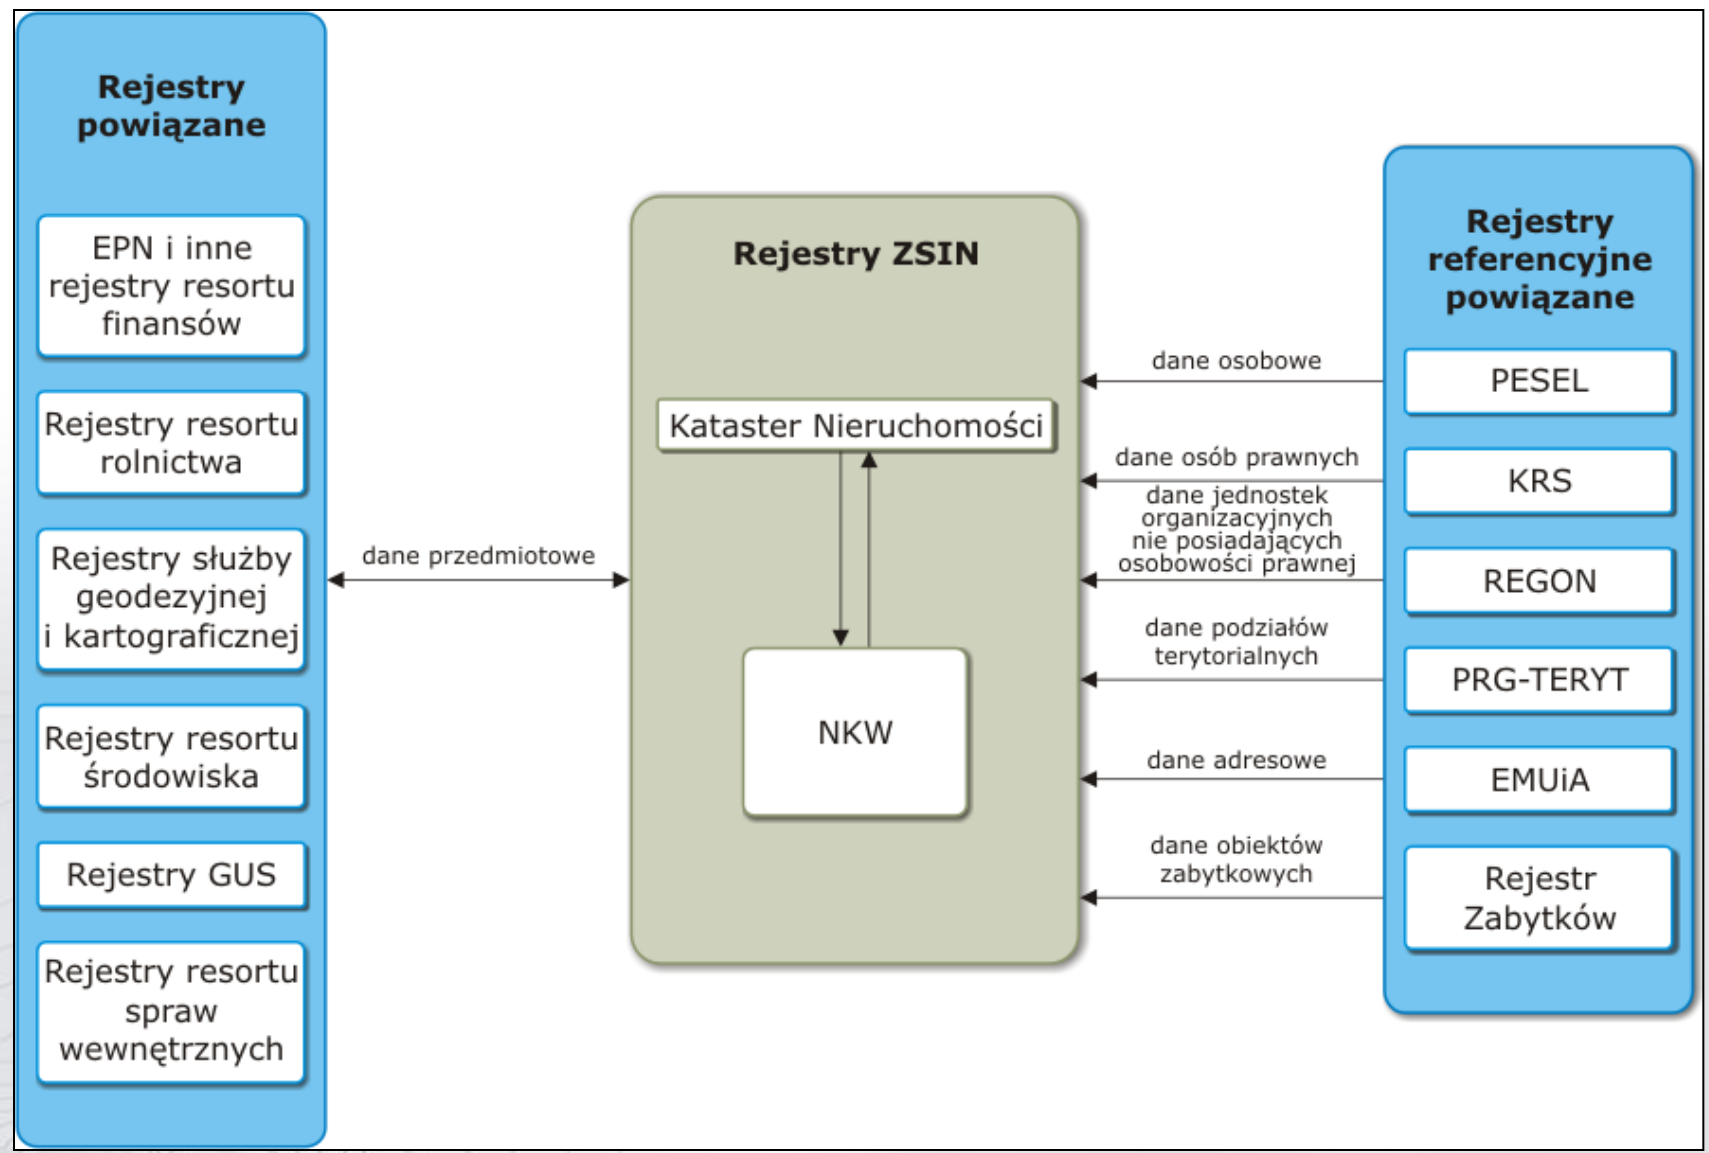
Rejestry powiązane

EPN i inne rejestry resortu finansów

Rejestry resortu rolnictwa

Rejestry służby geodezyjnej i kartograficznej

Rejestry resortu środowiska

Rejestry GUS

Rejestry resortu spraw wewnętrznych

dane przedmiotowe

Rejestry ZSIN

Kataster Nieruchomości

NKW

dane osobowe

dane osób prawnych

dane jednostek organizacyjnych nie posiadających osobowości prawnej

dane podziałów terytorialnych

dane adresowe

dane obiektów zabytkowych

Rejestry referencyjne powiązane

PESEL

KRS

REGON

PRG-TERYT

EMUiA

Rejestr Zabytków